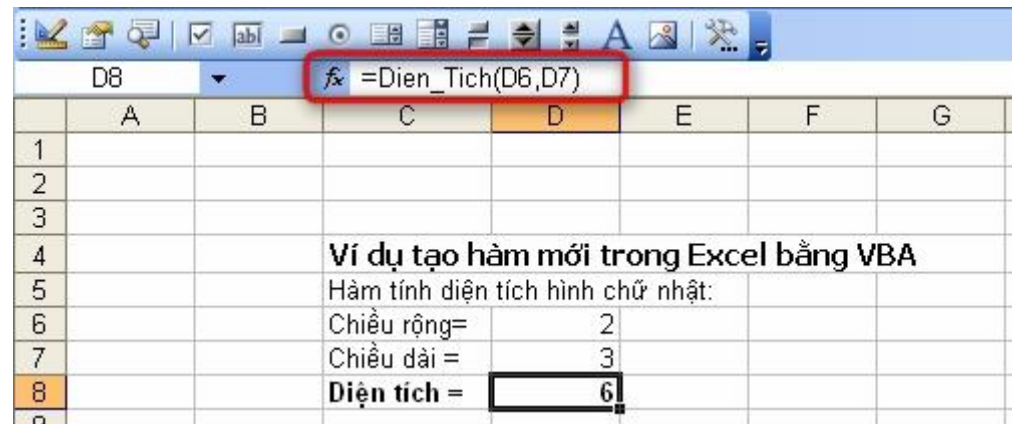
D8 | $f_x$ =Dien_Tich(D6,D7)

| | A | B | C | D | E | F | G |
|---|---|---|---|---|---|---|---|
| 1 | | | | | | | |
| 2 | | | | | | | |
| 3 | | | | | | | |
| 4 | | | Ví dụ tạo hàm mới trong Excel bằng VBA | | | | |
| 5 | | | Hàm tính diện tích hình chữ nhật: | | | | |
| 6 | | | Chiều rộng= | 2 | | | |
| 7 | | | Chiều dài = | 3 | | | |
| 8 | | | Diện tích = | 6 | | | |